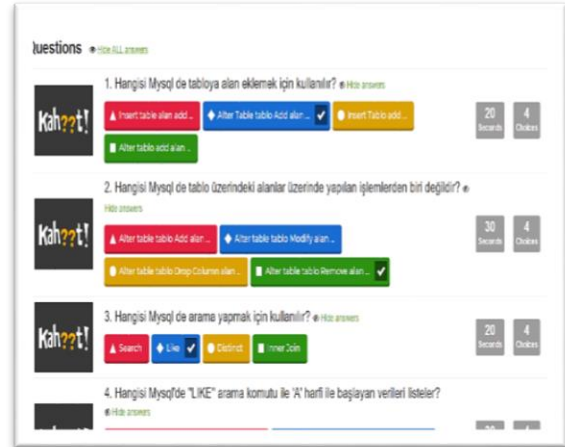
uestions Hide ALL answers

Kah??t!

1. Hangisi Mysql de tabloya alan eklemek için kullanılır? Hide answers

Insert table alan add...

Alter Table tablo Add alan ...

Insert Tablo add...

Alter tablo add alan ...

20 Seconds

4 Choices

Kah??t!

2. Hangisi Mysql de tablo üzerindeki alanlar üzerinde yapılan işlemlerden biri değildir? Hide answers

Alter table tablo Add alan ...

Alter table tablo Modify alan ...

Alter table tablo Drop Column alan...

Alter table tablo Remove alan ...

30 Seconds

4 Choices

Kah??t!

3. Hangisi Mysql de arama yapmak için kullanılır? Hide answers

Search

Like

Distinct

Inner Join

20 Seconds

4 Choices

4. Hangisi Mysql'de "LIKE" arama komutu ile 'A' harfi ile başlayan verileri listeler?

Hide answers